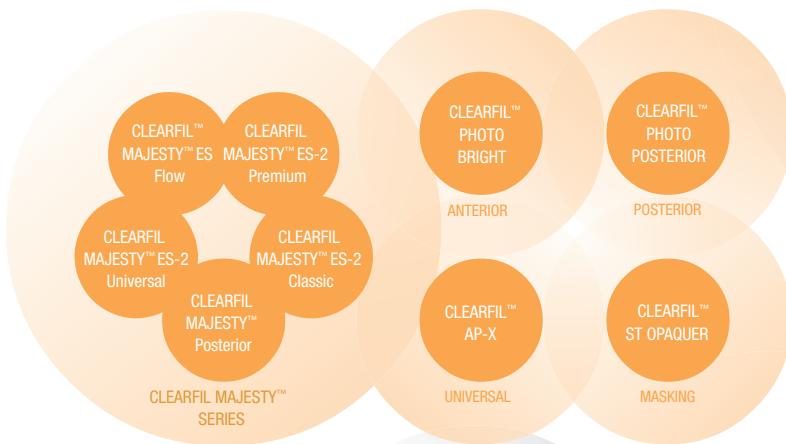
CLEARFIL™ MAJESTY™ ES Flow

CLEARFIL MAJESTY™ ES-2 Premium

CLEARFIL MAJESTY™ ES-2 Universal

CLEARFIL MAJESTY™ ES-2 Classic

CLEARFIL MAJESTY™ Posterior

CLEARFIL MAJESTY™ SERIES

CLEARFIL™ PHOTO BRIGHT

ANTERIOR

CLEARFIL™ PHOTO POSTERIOR

POSTERIOR

CLEARFIL™ AP-X

UNIVERSAL

CLEARFIL™ ST OPAQUER

MASKING